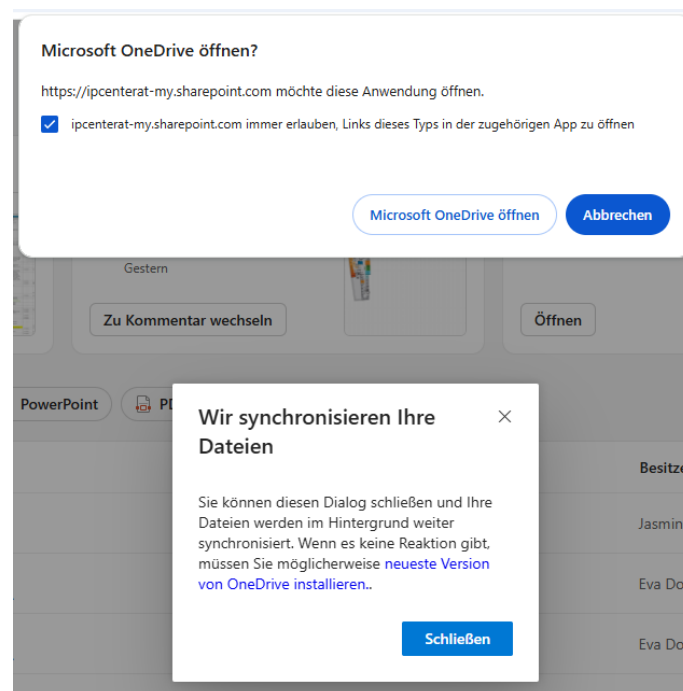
Microsoft OneDrive öffnen?

https://ipcenterat-my.sharepoint.com möchte diese Anwendung öffnen.

ipcenterat-my.sharepoint.com immer erlauben, Links dieses Typs in der zugehörigen App zu öffnen

Microsoft OneDrive öffnen

Abbrechen

Gestern

Zu Kommentar wechseln

Öffnen

PowerPoint

PD

Besitz

Jasmin

Eva Do

Eva Do

Wir synchronisieren Ihre Dateien

×

Sie können diesen Dialog schließen und Ihre Dateien werden im Hintergrund weiter synchronisiert. Wenn es keine Reaktion gibt, müssen Sie möglicherweise neueste Version von OneDrive installieren..

Schließen